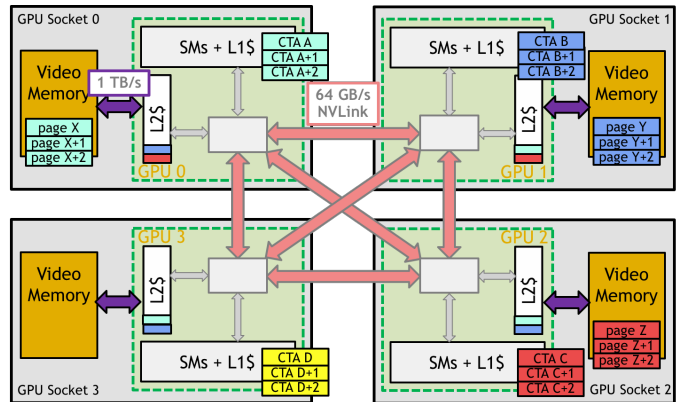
GPU Socket 0

SMs + L1$

CTA A
CTA A+1
CTA A+2

Video Memory

1 TB/s

page X
page X+1
page X+2

L2$

GPU 0

64 GB/s NVLink

GPU Socket 1

SMs + L1$

CTA B
CTA B+1
CTA B+2

Video Memory

page Y
page Y+1
page Y+2

L2$

GPU 1

GPU 3

Video Memory

L2$

SMs + L1$

CTA D
CTA D+1
CTA D+2

GPU Socket 3

GPU 2

L2$

Video Memory

page Z
page Z+1
page Z+2

SMs + L1$

CTA C
CTA C+1
CTA C+2

GPU Socket 2